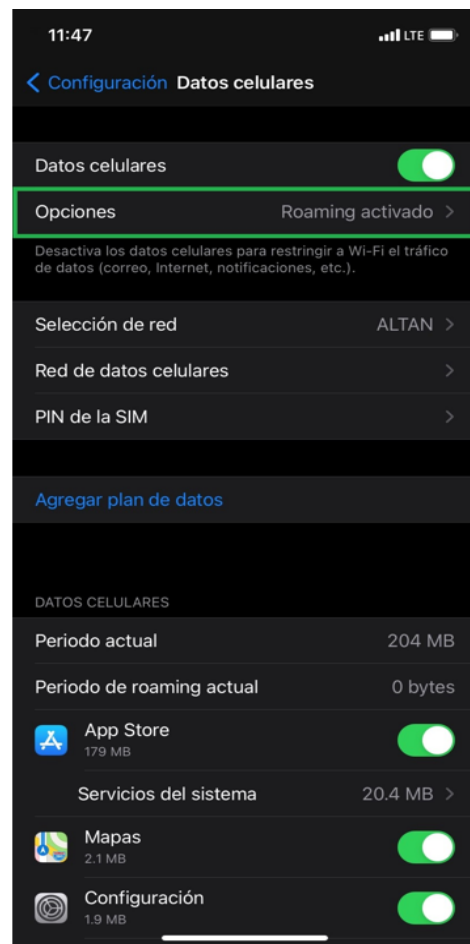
11:47

LTE

< Configuración Datos celulares

Datos celulares

Opciones Roaming activado >

Desactiva los datos celulares para restringir a Wi-Fi el tráfico de datos (correo, Internet, notificaciones, etc.).

Selección de red ALTAN >

Red de datos celulares >

PIN de la SIM >

Agregar plan de datos

DATOS CELULARES

Periodo actual 204 MB

Periodo de roaming actual 0 bytes

App Store
179 MB

Servicios del sistema 20.4 MB >

Mapas
2.1 MB

Configuración
1.9 MB